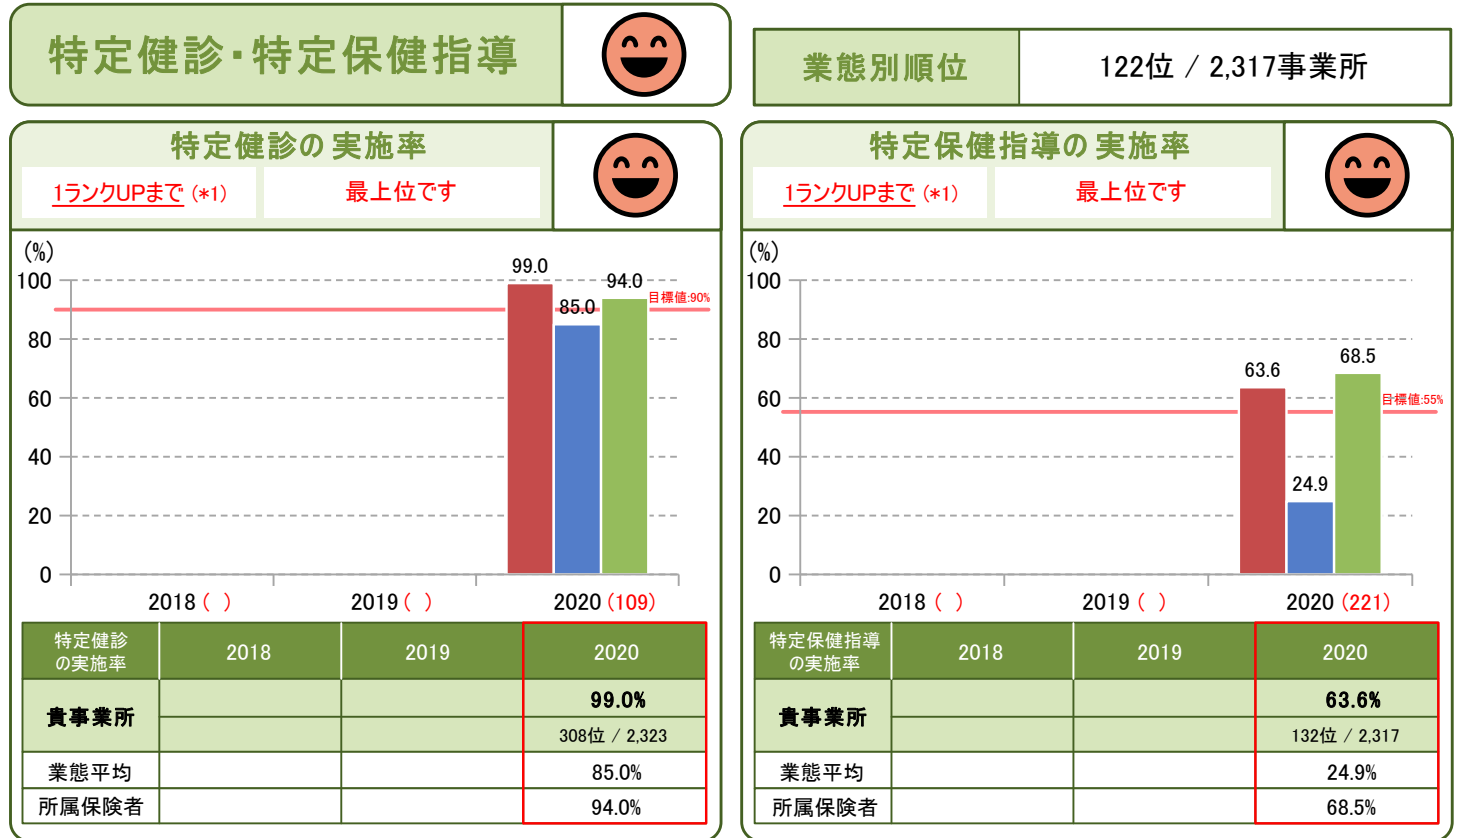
特定健診・特定保健指導

業態別順位

122位 / 2,317事業所

特定健診の実施率

1ランクUPまで (*1)

最上位です

(%)
100
80
60
40
20
0

99.0
85.0
94.0
目標値:90%

2018 ( )
2019 ( )
2020 (109)

| 特定健診の実施率 | 2018 | 2019 | 2020 |
|---|---|---|---|
| 貴事業所 | | | 99.0% |
| | | | 308位 / 2,323 |
| 業態平均 | | | 85.0% |
| 所属保険者 | | | 94.0% |

特定保健指導の実施率

1ランクUPまで (*1)

最上位です

(%)
100
80
60
40
20
0

63.6
24.9
68.5
目標値:55%

2018 ( )
2019 ( )
2020 (221)

| 特定保健指導の実施率 | 2018 | 2019 | 2020 |
|---|---|---|---|
| 貴事業所 | | | 63.6% |
| | | | 132位 / 2,317 |
| 業態平均 | | | 24.9% |
| 所属保険者 | | | 68.5% |